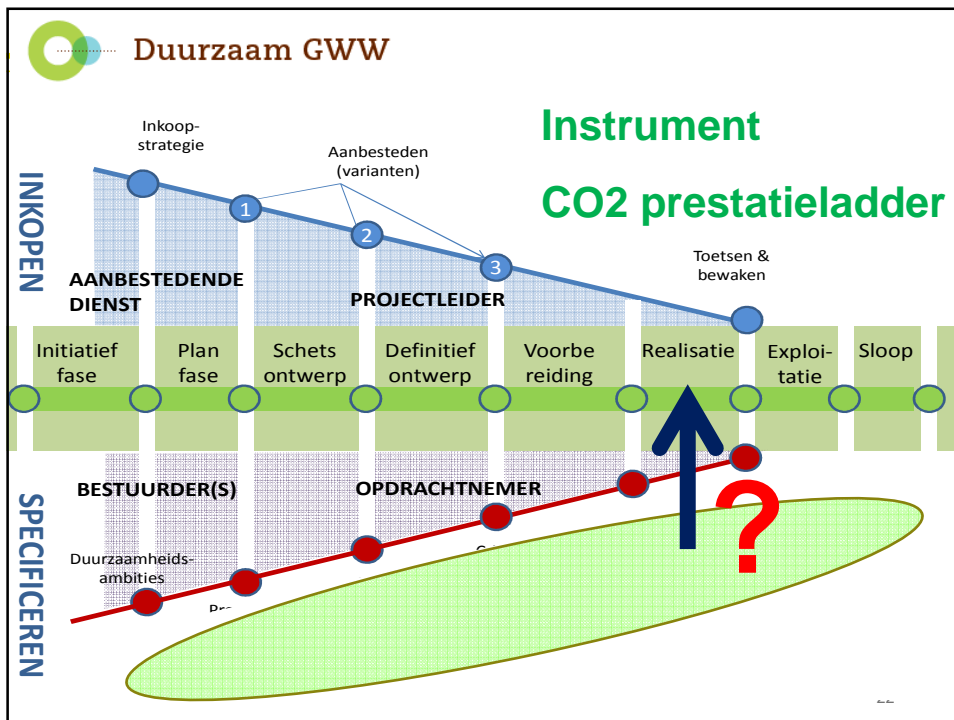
Duurzaam GWW

Instrument

CO2 prestatieladder

Inkoop-strategie

Aanbesteden (varianten)

1

2

3

Toetsen & bewaken

INKOPEN

AANBESTEDENDE DIENST

PROJECTLEIDER

Initiatief fase

Plan fase

Schets ontwerp

Definitief ontwerp

Voorbe reiding

Realisatie

Exploi-tatie

Sloop

BESTUURDER(S)

OPDRACHTNEMER

?

Duurzaamheids-ambities

Pr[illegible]

G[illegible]

SPECIFICEREN